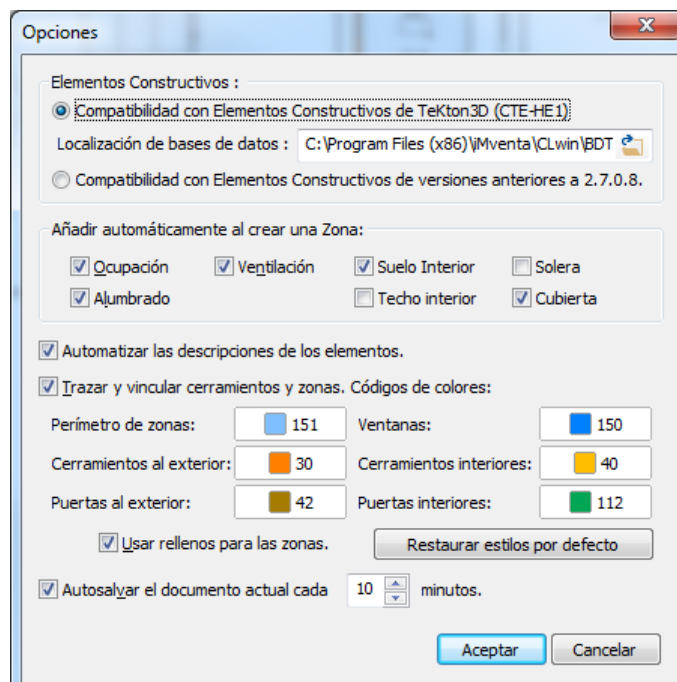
Opciones

Elementos Constructivos :

Compatibilidad con Elementos Constructivos de TeKton3D (CTE-HE1)

Localización de bases de datos : C:\Program Files (x86)\iMventa\CLwin\BDT

Compatibilidad con Elementos Constructivos de versiones anteriores a 2.7.0.8.

Añadir automáticamente al crear una Zona:

Ocupación Ventilación Suelo Interior Solera

Alumbrado Techo interior Cubierta

Automatizar las descripciones de los elementos.

Trazar y vincular cerramientos y zonas. Códigos de colores:

| Perímetro de zonas: | 151 | Ventanas: | 150 |
|---|---|---|---|
| Cerramientos al exterior: | 30 | Cerramientos interiores: | 40 |
| Puertas al exterior: | 42 | Puertas interiores: | 112 |

Usar rellenos para las zonas.

Restaurar estilos por defecto

Autosalvar el documento actual cada 10 minutos.

Aceptar Cancelar